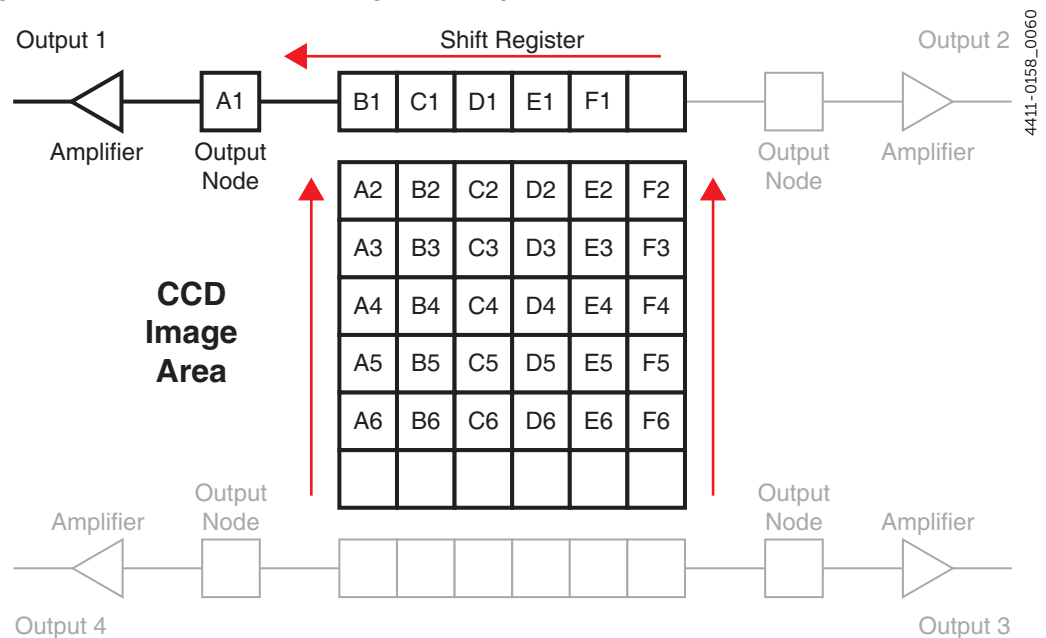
Output 1

Shift Register

Output 2

4411-0158_0060

A1

| B1 | C1 | D1 | E1 | F1 | |
|---|---|---|---|---|---|

Amplifier

Output Node

Output Node

Amplifier

| A2 | B2 | C2 | D2 | E2 | F2 |
|---|---|---|---|---|---|
| A3 | B3 | C3 | D3 | E3 | F3 |
| A4 | B4 | C4 | D4 | E4 | F4 |
| A5 | B5 | C5 | D5 | E5 | F5 |
| A6 | B6 | C6 | D6 | E6 | F6 |
| | | | | | |

CCD Image Area

Amplifier

Output Node

Output Node

Amplifier

Output 4

Output 3